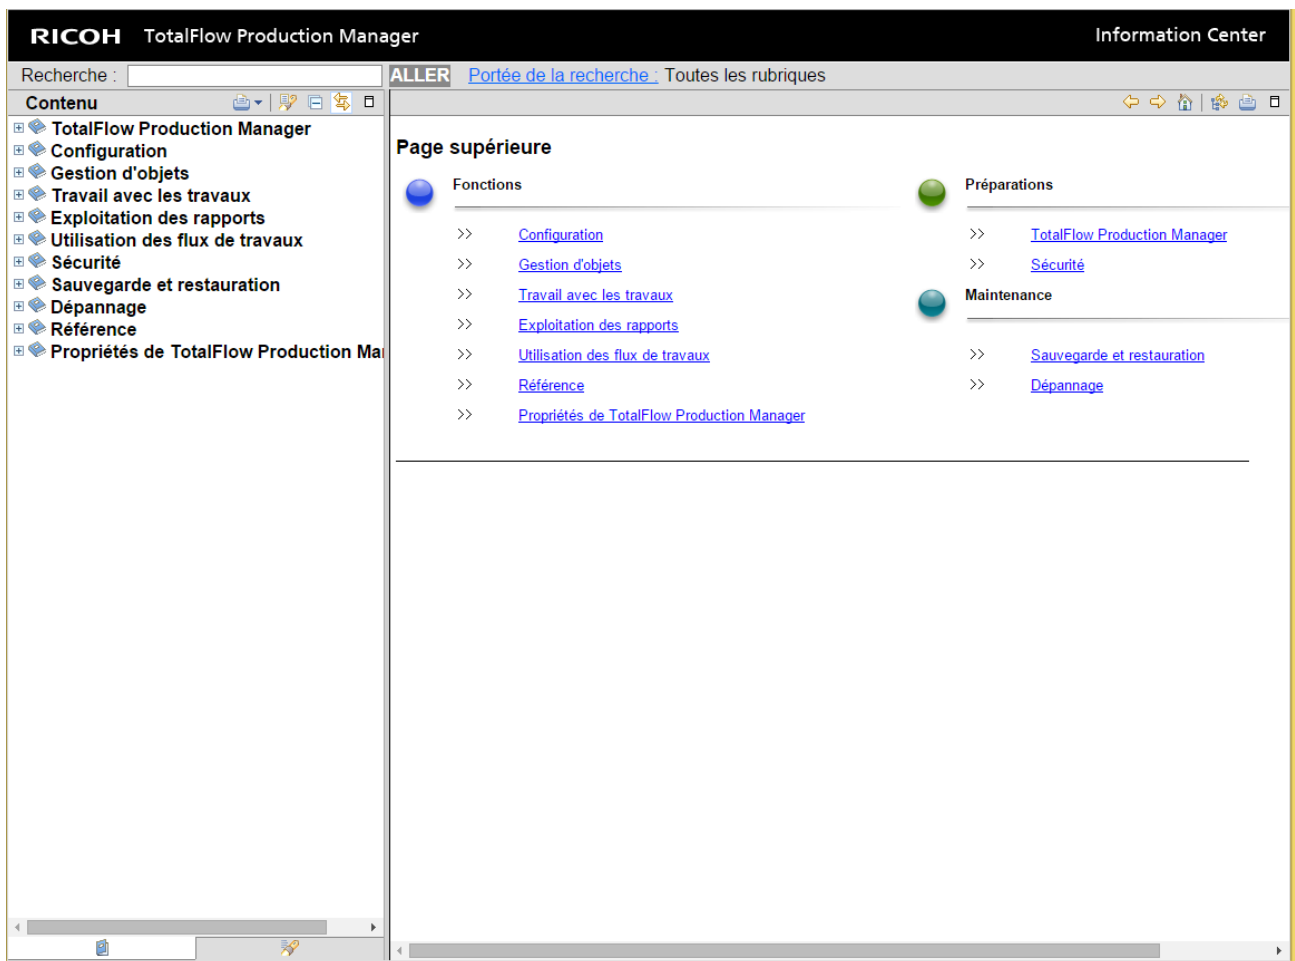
RICOH TotalFlow Production Manager

Information Center

Recherche : ALLER Portée de la recherche : Toutes les rubriques

Contenu

TotalFlow Production Manager
Configuration
Gestion d'objets
Travail avec les travaux
Exploitation des rapports
Utilisation des flux de travaux
Sécurité
Sauvegarde et restauration
Dépannage
Référence
Propriétés de TotalFlow Production Ma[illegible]

Page supérieure

Fonctions

>> Configuration
>> Gestion d'objets
>> Travail avec les travaux
>> Exploitation des rapports
>> Utilisation des flux de travaux
>> Référence
>> Propriétés de TotalFlow Production Manager

Préparations

>> TotalFlow Production Manager
>> Sécurité

Maintenance

>> Sauvegarde et restauration
>> Dépannage